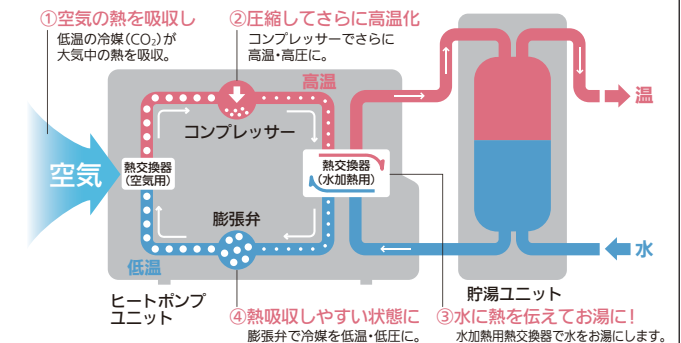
①空気の熱を吸収し
低温の冷媒（$CO_2$）が大気中の熱を吸収。

②圧縮してさらに高温化
コンプレッサーでさらに高温・高圧に。

高温

コンプレッサー

空気

熱交換器
（空気用）

熱交換器
（水加熱用）

膨張弁

低温

温

水

ヒートポンプユニット

貯湯ユニット

④熱吸収しやすい状態に
膨張弁で冷媒を低温・低圧に。

③水に熱を伝えてお湯に！
水加熱用熱交換器で水をお湯にします。